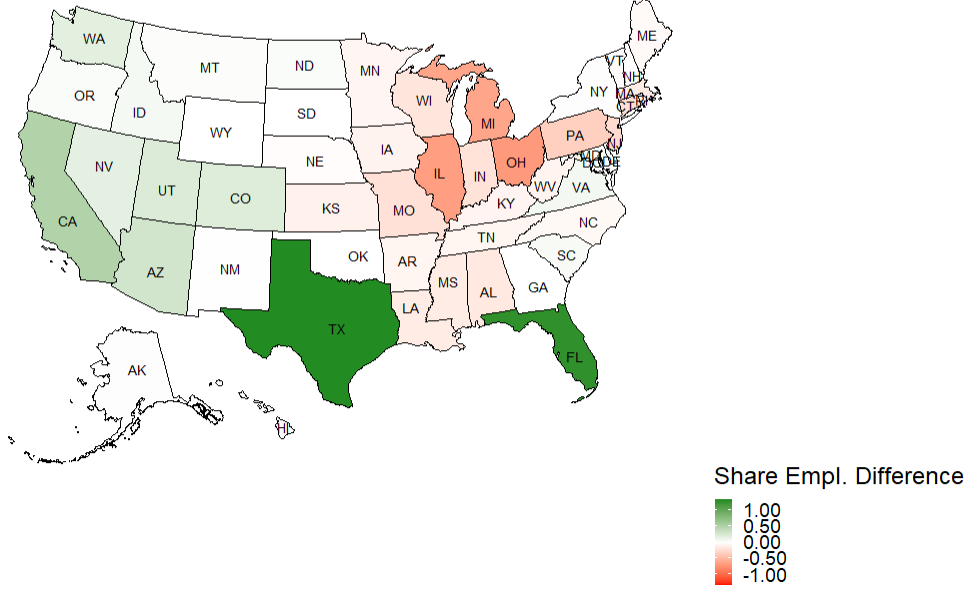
WA
MT
ND
MN
ME
VT
NH
OR
ID
WI
NY
MA
CT
RI
WY
SD
MI
PA
NJ
NE
IA
OH
MD
DE
NV
UT
IL
IN
DC
CO
WV
VA
KS
MO
KY
CA
NC
TN
OK
AR
SC
AZ
NM
MS
AL
GA
LA
TX
FL
AK
HI

Share Empl. Difference
1.00
0.50
0.00
-0.50
-1.00